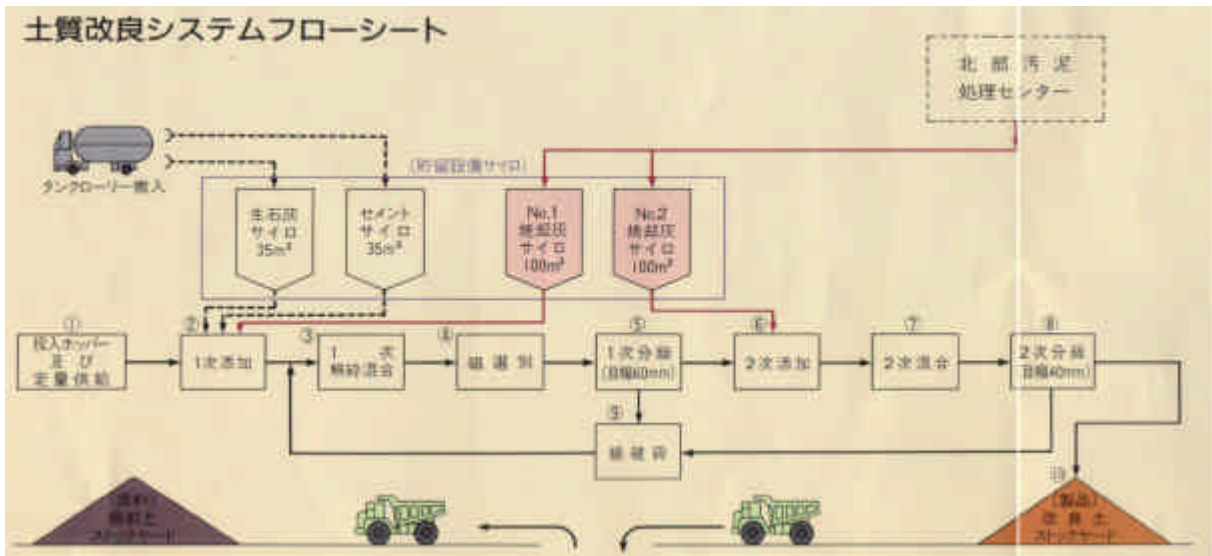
土質改良システムフローシート

北部汚泥処理センター

タンクローリー搬入

貯留設備サイロ

生石灰サイロ 35m³

セメントサイロ 35m³

No.1 焼却灰サイロ 100m³

No.2 焼却灰サイロ 100m³

① 投入ホッパー及び定量供給

② 1次添加

③ 1次解砕混合

④ 破選別

⑤ 1次分級(目幅60mm)

⑥ 2次添加

⑦ 2次混合

⑧ 2次分級(目幅40mm)

⑨ 破砕機

⑩

(原料) 掘削土 ストックヤード

(製品) 改良土 ストックヤード